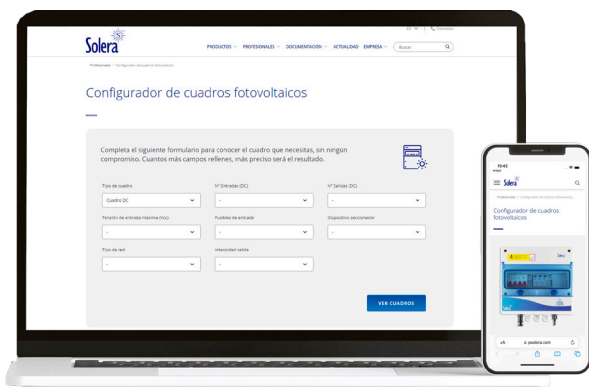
ES | Contacto

Solera

PRODUCTOS PROFESIONALES DOCUMENTACIÓN ACTUALIDAD EMPRESA Buscar

Profesionales > Configurador de cuadros fotovoltaicos

Configurador de cuadros fotovoltaicos

Completa el siguiente formulario para conocer el cuadro que necesitas, sin ningún compromiso. Cuantos más campos rellenes, más preciso será el resultado.

Tipo de cuadro
Cuadro DC

Nº Entradas (DC)
-

Nº Salidas (DC)
-

Tensión de entrada máxima (Voc)
-

Fusibles de entrada
-

Dispositivo seccionador
-

Tipo de red
-

Intensidad salida
-

VER CUADROS

10:42

Solera

Profesionales

Configurador de cuadros fotovoltaicos

AA solera.com